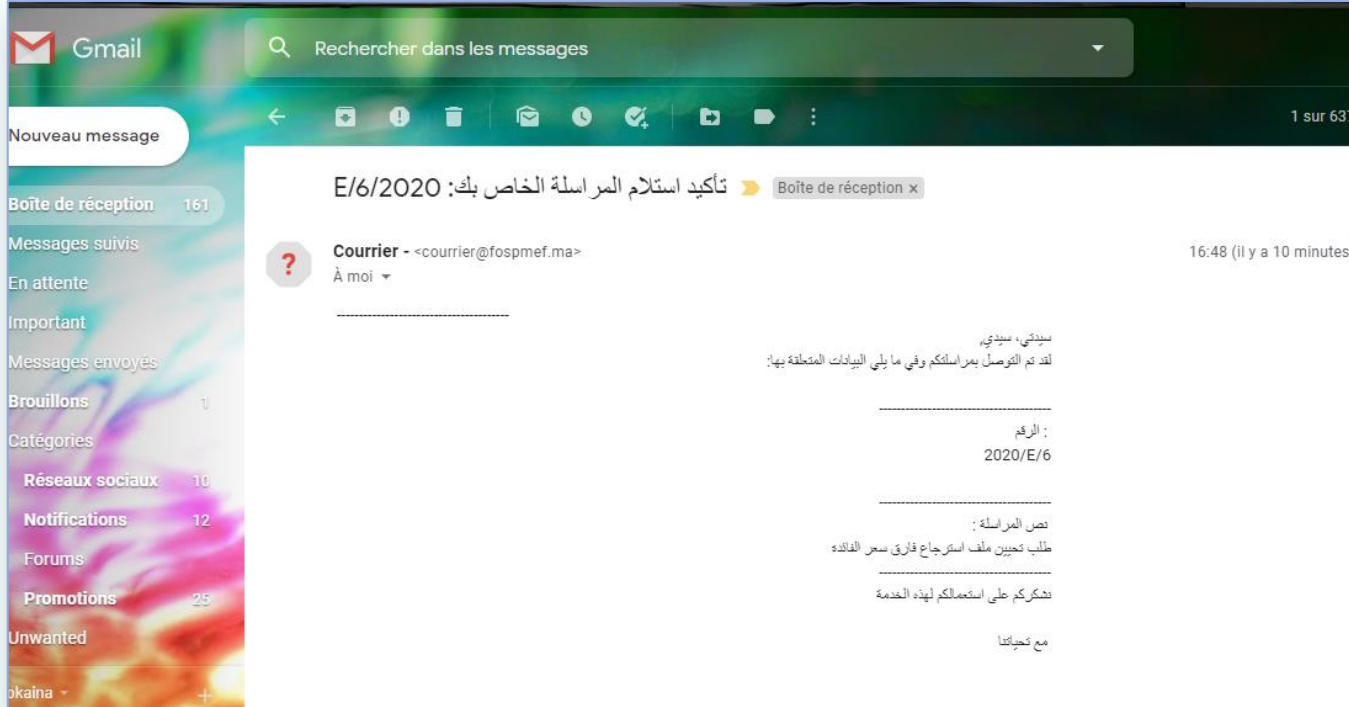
Gmail

Rechercher dans les messages

Nouveau message

Boîte de réception 161
Messages suivis
En attente
Important
Messages envoyés
Brouillons 1
Catégories
Réseaux sociaux 10
Notifications 12
Forums
Promotions 25
Unwanted
okaina

1 sur 637

تأكيد استلام المراسلة الخاص بك: E/6/2020 Boîte de réception ×

Courrier - <courrier@fospmef.ma>
À moi

16:48 (il y a 10 minutes

------------------------------------

سيدتي، سيدي،
لقد تم التوصل بمراسلتكم وفي ما يلي البيانات المتعلقة بها:

------------------------------------
: الرقم
2020/E/6

------------------------------------
نص المراسلة :
طلب تحيين ملف استرجاع فارق سعر الفائدة
------------------------------------
نشكركم على استعمالكم لهذه الخدمة

مع تحياتنا